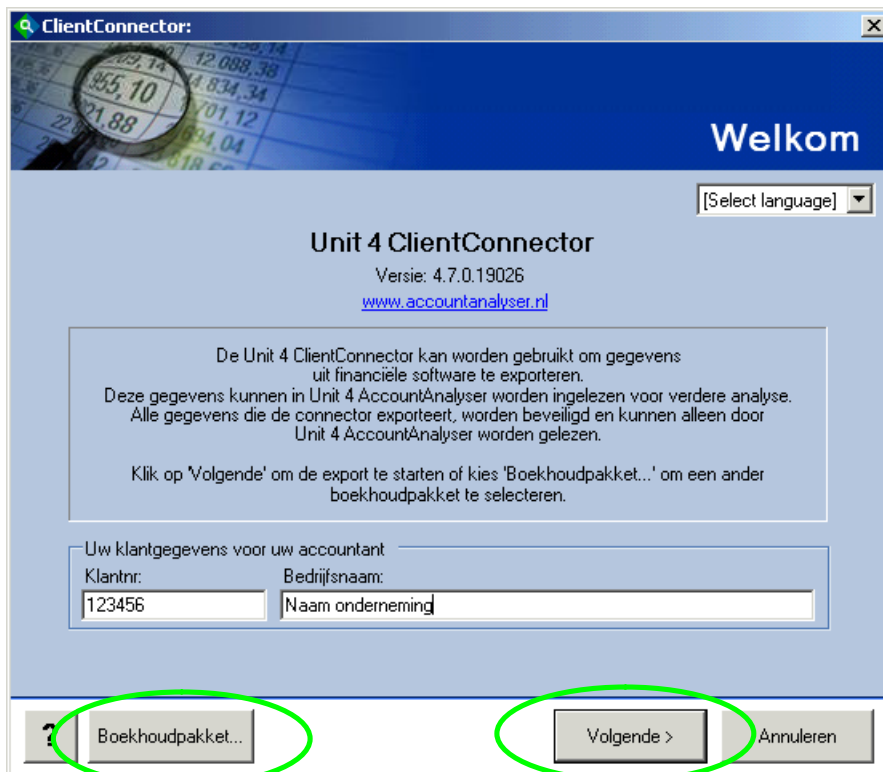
ClientConnector:

X

Welkom

[Select language]

Unit 4 ClientConnector

Versie: 4.7.0.19026

www.accountanalyser.nl

De Unit 4 ClientConnector kan worden gebruikt om gegevens uit financiële software te exporteren.
Deze gegevens kunnen in Unit 4 AccountAnalyser worden ingelezen voor verdere analyse.
Alle gegevens die de connector exporteert, worden beveiligd en kunnen alleen door Unit 4 AccountAnalyser worden gelezen.

Klik op 'Volgende' om de export te starten of kies 'Boekhoudpakket...' om een ander boekhoudpakket te selecteren.

Uw klantgegevens voor uw accountant

Klantnr:

Bedrijfsnaam:

123456

Naam onderneming

?

Boekhoudpakket...

Volgende >

Annuleren